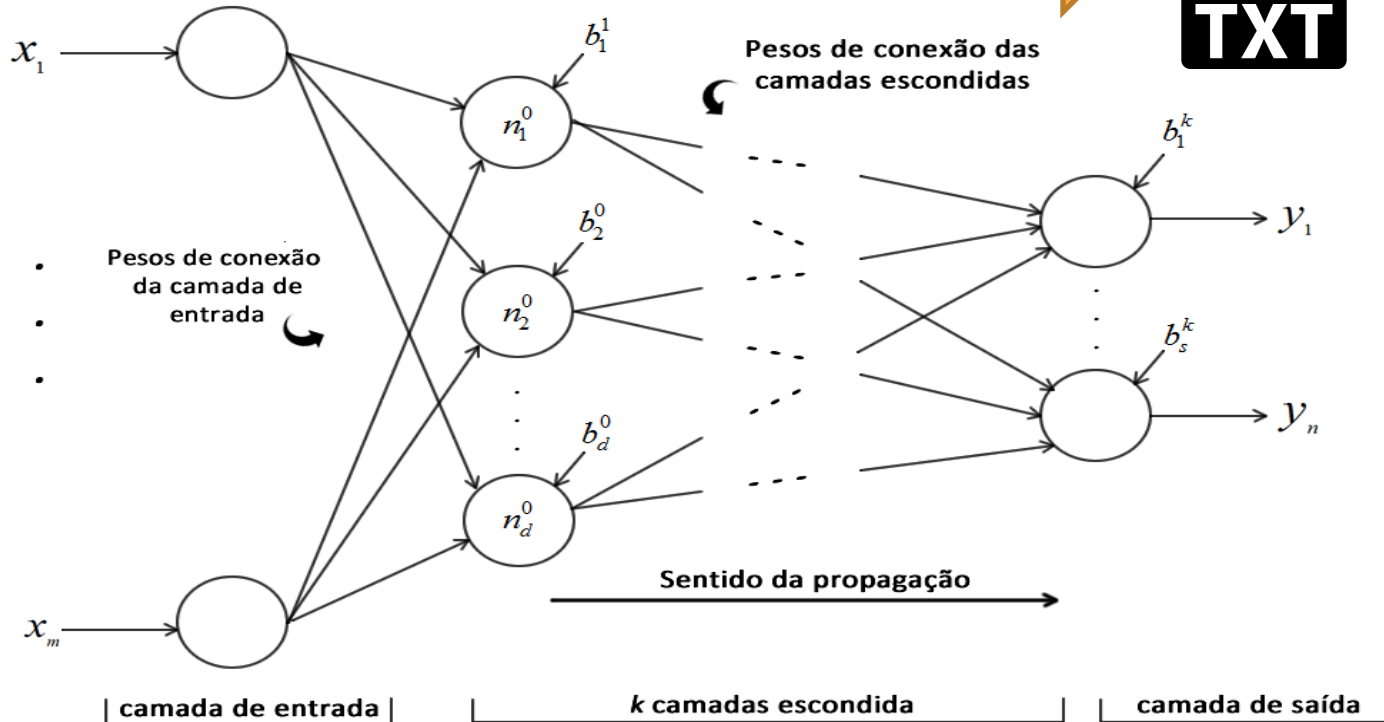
TXT

$x_1$

$x_m$

$b_1^1$

Pesos de conexão das camadas escondidas

$n_1^0$

$b_2^0$

$n_2^0$

$b_d^0$

$n_d^0$

Pesos de conexão da camada de entrada

$b_1^k$

$y_1$

$b_s^k$

$y_n$

Sentido da propagação

| camada de entrada |

*k* camadas escondida

camada de saída